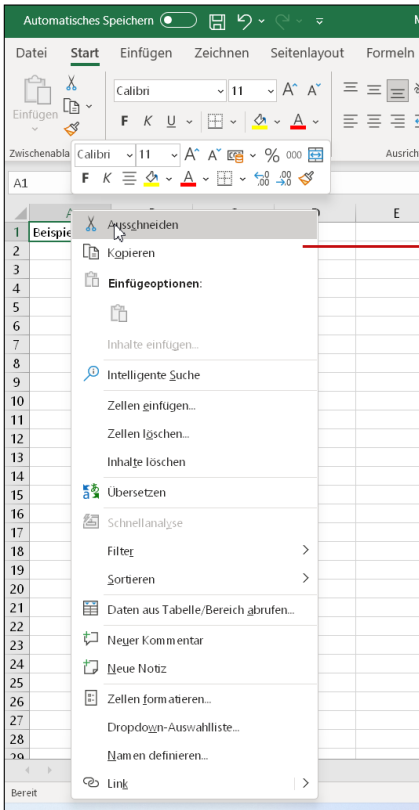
Automatisches Speichern
Datei Start Einfügen Zeichnen Seitenlayout Formeln
Einfügen
Calibri 11
F K U
Zwischenabla
Calibri 11 % 000
F K
A1
A D E
1 Beispie
Ausschneiden
Kopieren
Einfügeoptionen:
Inhalte einfügen...
Intelligente Suche
Zellen einfügen...
Zellen löschen...
Inhalte löschen
Übersetzen
Schnellanalyse
Filter
Sortieren
Daten aus Tabelle/Bereich abrufen...
Neuer Kommentar
Neue Notiz
Zellen formatieren...
Dropdown-Auswahlliste...
Namen definieren...
Link
2 3 4 5 6 7 8 9 10 11 12 13 14 15 16 17 18 19 20 21 22 23 24 25 26 27 28 29
Bereit